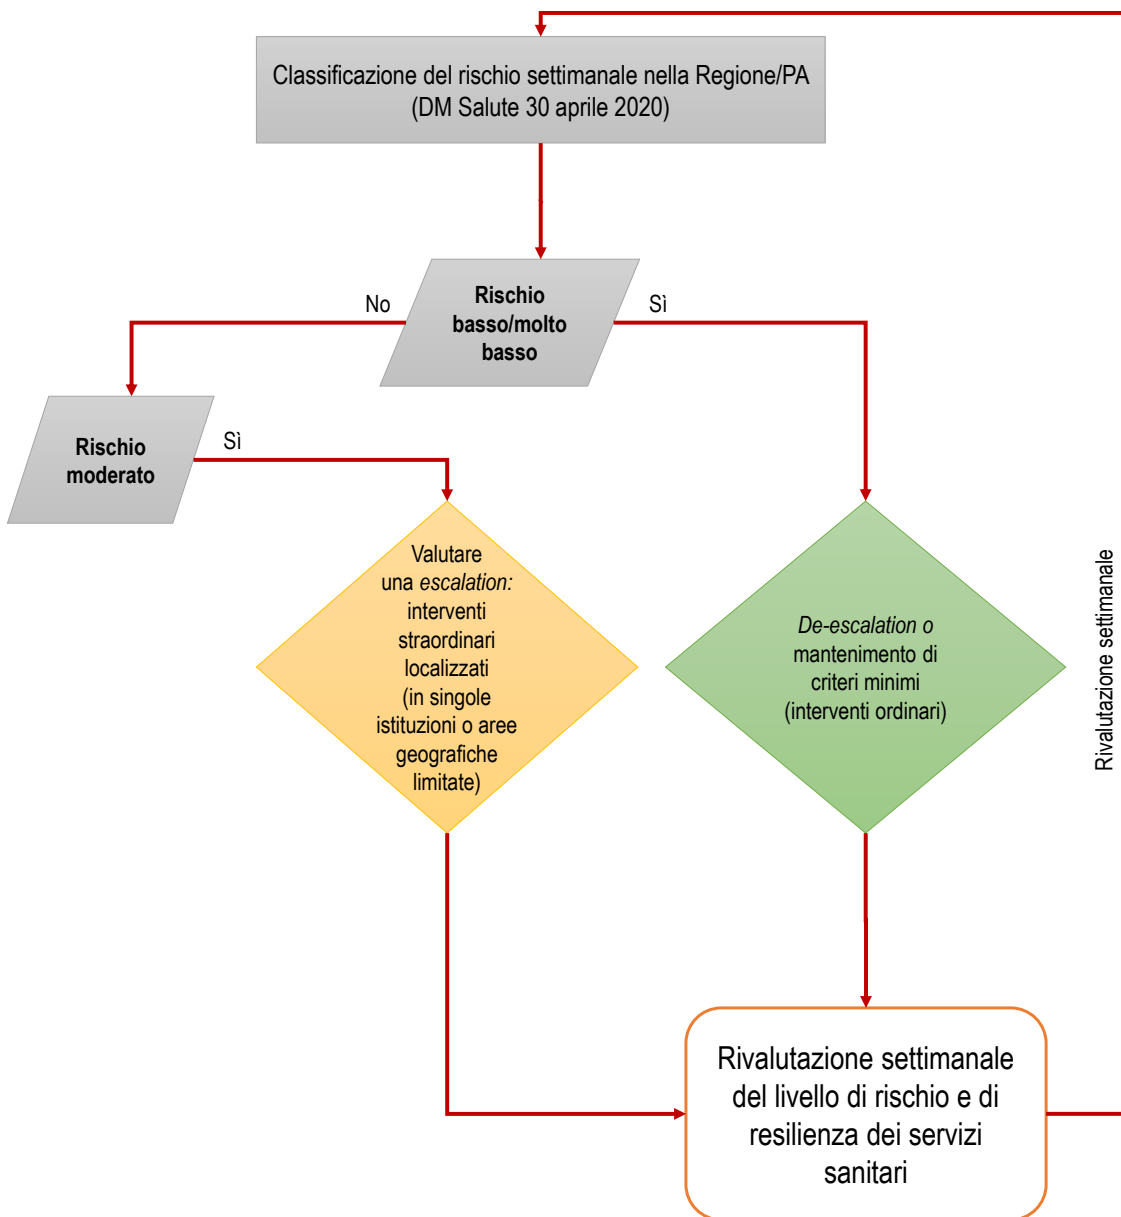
Classificazione del rischio settimanale nella Regione/PA
(DM Salute 30 aprile 2020)

No

Rischio basso/molto basso

Sì

Rischio moderato

Sì

Valutare una *escalation:* interventi straordinari localizzati (in singole istituzioni o aree geografiche limitate)

*De-escalation* o mantenimento di criteri minimi (interventi ordinari)

Rivalutazione settimanale

Rivalutazione settimanale del livello di rischio e di resilienza dei servizi sanitari